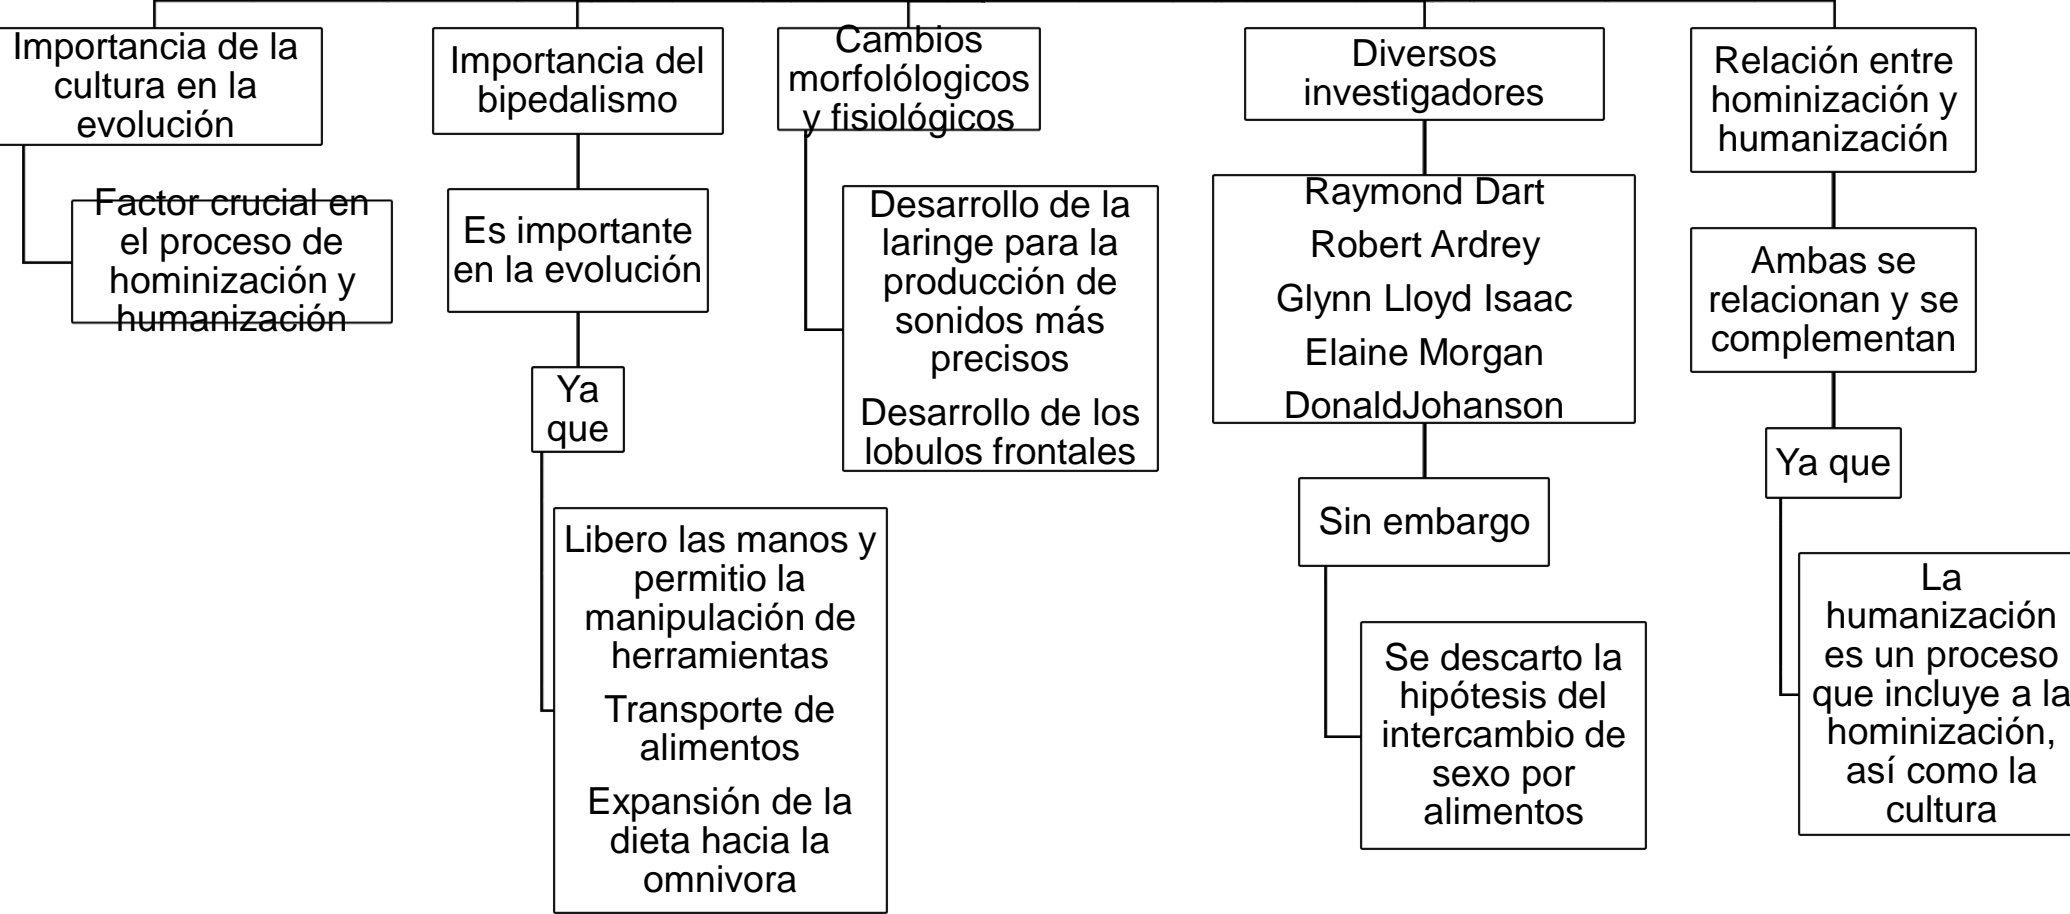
Importancia de la cultura en la evolución

Factor crucial en el proceso de hominización y humanización

Importancia del bipedalismo

Es importante en la evolución

Ya que

Libero las manos y permitio la manipulación de herramientas

Transporte de alimentos

Expansión de la dieta hacia la omnivora

Cambios morfolólógicos y fisiológicos

Desarrollo de la laringe para la producción de sonidos más precisos

Desarrollo de los lobulos frontales

Diversos investigadores

Raymond Dart

Robert Ardrey

Glynn Lloyd Isaac

Elaine Morgan

DonaldJohanson

Sin embargo

Se descarto la hipótesis del intercambio de sexo por alimentos

Relación entre hominización y humanización

Ambas se relacionan y se complementan

Ya que

La humanización es un proceso que incluye a la hominización, así como la cultura